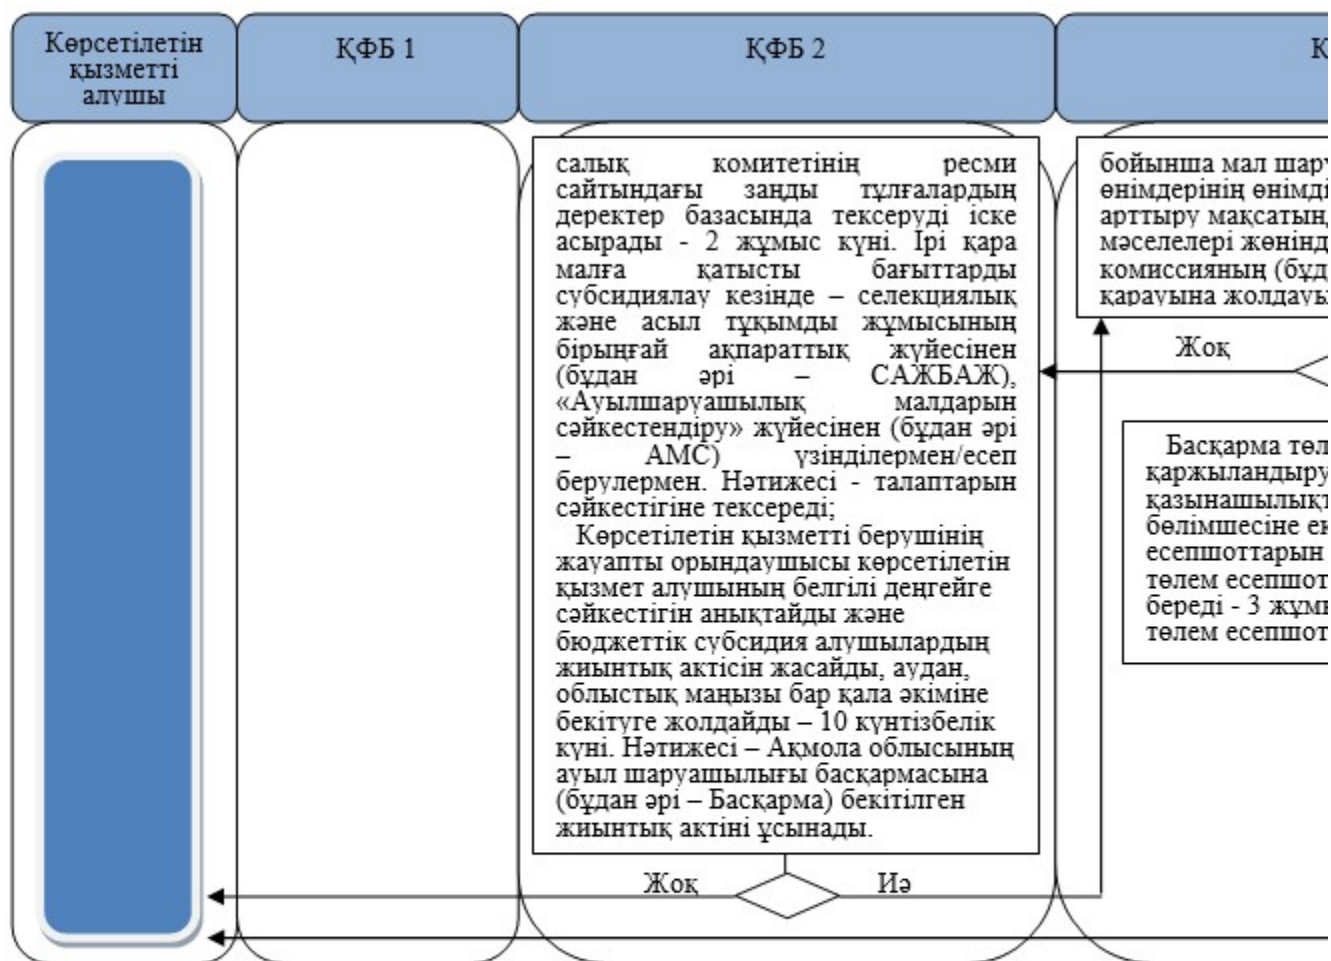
Көрсетілетін қызметті алушы

ҚФБ 1

ҚФБ 2

К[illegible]

салық комитетінің ресми сайтындағы заңды тұлғалардың деректер базасында тексеруді іске асырады - 2 жұмыс күні. Ірі қара малға қатысты бағыттарды субсидиялау кезінде – селекциялық және асыл тұқымды жұмысының бірыңғай ақпараттық жүйесінен (бұдан әрі – САЖБАЖ), «Ауылшаруашылық малдарын сәйкестендіру» жүйесінен (бұдан әрі – АМС) үзінділермен/есеп берулермен. Нәтижесі - талаптарын сәйкестігіне тексереді;

Көрсетілетін қызметті берушінің жауапты орындаушысы көрсетілетін қызмет алушының белгілі деңгейге сәйкестігін анықтайды және бюджеттік субсидия алушылардың жиынтық актісін жасайды, аудан, облыстық маңызы бар қала әкіміне бекітуге жолдайды – 10 күнтізбелік күні. Нәтижесі – Ақмола облысының ауыл шаруашылығы басқармасына (бұдан әрі – Басқарма) бекітілген жиынтық актіні ұсынады.

Жоқ

Иә

бойынша мал шар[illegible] өнімдерінің өнімд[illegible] арттыру мақсатын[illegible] мәселелері жөнінд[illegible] комиссияның (бұд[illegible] қарауына жолдау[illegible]

Жоқ

Басқарма төл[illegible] қаржыландыру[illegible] қазынашылықт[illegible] бөлімшесіне ен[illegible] есепшоттарын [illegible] төлем есепшот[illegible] береді - 3 жұм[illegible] төлем есепшот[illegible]